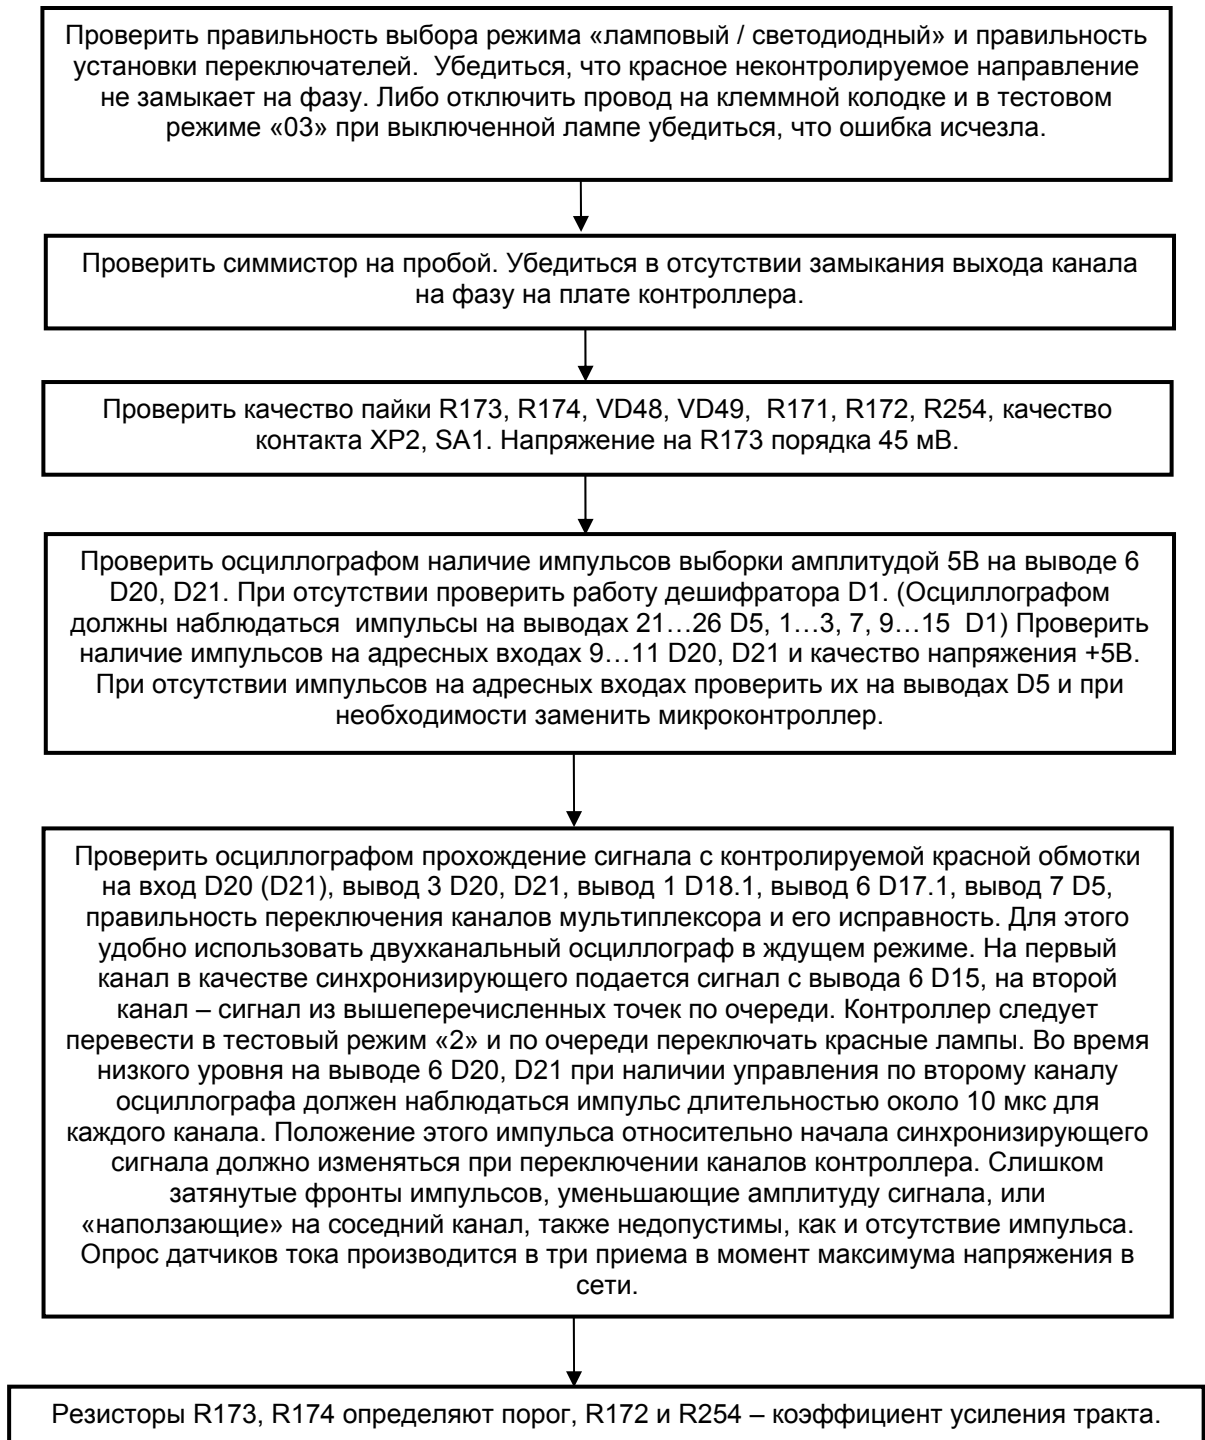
Проверить правильность выбора режима «ламповый / светодиодный» и правильность установки переключателей. Убедиться, что красное неконтролируемое направление не замыкает на фазу. Либо отключить провод на клеммной колодке и в тестовом режиме «03» при выключенной лампе убедиться, что ошибка исчезла.

Проверить симмистор на пробой. Убедиться в отсутствии замыкания выхода канала на фазу на плате контроллера.

Проверить качество пайки R173, R174, VD48, VD49, R171, R172, R254, качество контакта XP2, SA1. Напряжение на R173 порядка 45 мВ.

Проверить осциллографом наличие импульсов выборки амплитудой 5В на выводе 6 D20, D21. При отсутствии проверить работу дешифратора D1. (Осциллографом должны наблюдаться импульсы на выводах 21…26 D5, 1…3, 7, 9…15 D1) Проверить наличие импульсов на адресных входах 9…11 D20, D21 и качество напряжения +5В. При отсутствии импульсов на адресных входах проверить их на выводах D5 и при необходимости заменить микроконтроллер.

Проверить осциллографом прохождение сигнала с контролируемой красной обмотки на вход D20 (D21), вывод 3 D20, D21, вывод 1 D18.1, вывод 6 D17.1, вывод 7 D5, правильность переключения каналов мультиплексора и его исправность. Для этого удобно использовать двухканальный осциллограф в ждущем режиме. На первый канал в качестве синхронизирующего подается сигнал с вывода 6 D15, на второй канал – сигнал из вышеперечисленных точек по очереди. Контроллер следует перевести в тестовый режим «2» и по очереди переключать красные лампы. Во время низкого уровня на выводе 6 D20, D21 при наличии управления по второму каналу осциллографа должен наблюдаться импульс длительностью около 10 мкс для каждого канала. Положение этого импульса относительно начала синхронизирующего сигнала должно изменяться при переключении каналов контроллера. Слишком затянутые фронты импульсов, уменьшающие амплитуду сигнала, или «наползающие» на соседний канал, также недопустимы, как и отсутствие импульса. Опрос датчиков тока производится в три приема в момент максимума напряжения в сети.

Резисторы R173, R174 определяют порог, R172 и R254 – коэффициент усиления тракта.